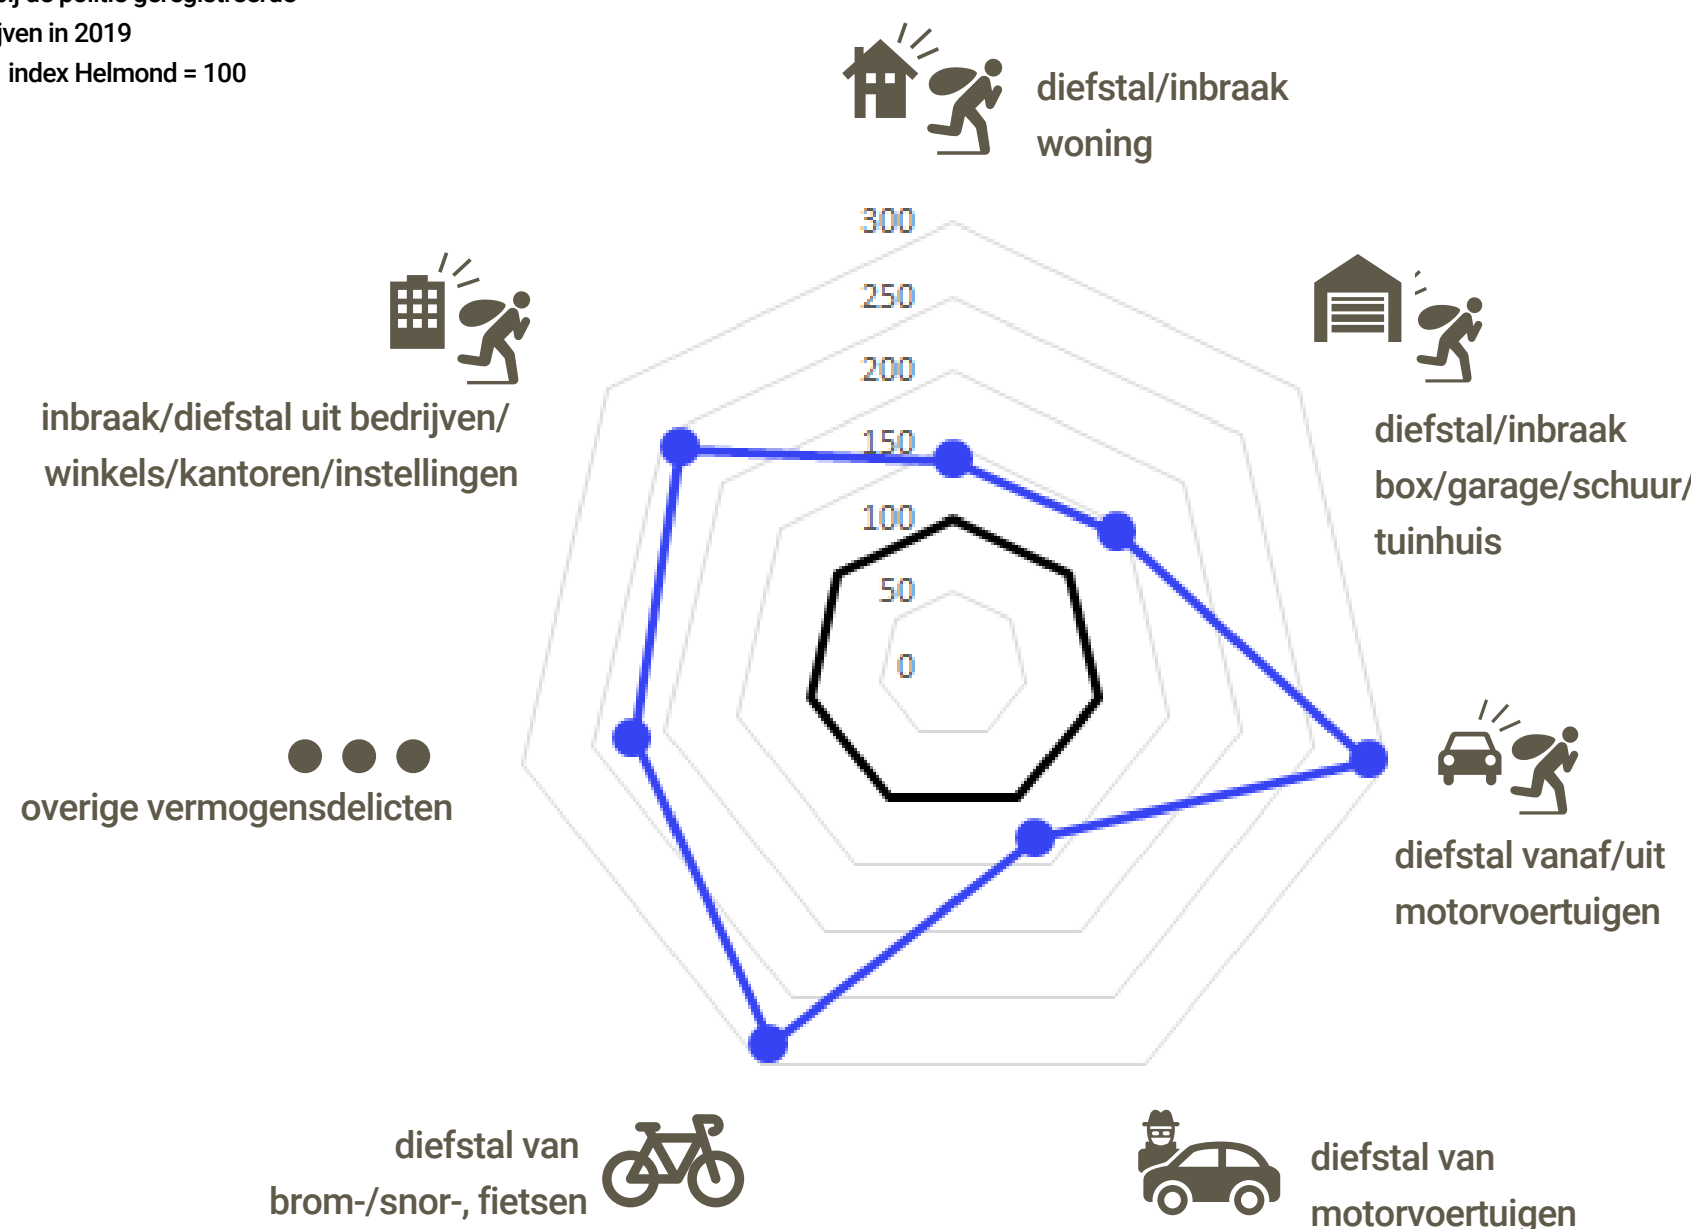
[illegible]
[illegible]jven in 2019
index Helmond = 100

diefstal/inbraak woning

300
250
200
150
100
50
0

inbraak/diefstal uit bedrijven/ /winkels/kantoren/instellingen

diefstal/inbraak box/garage/schuur/ tuinhuis

overige vermogensdelicten

diefstal vanaf/uit motorvoertuigen

diefstal van brom-/snor-, fietsen

diefstal van motorvoertuigen